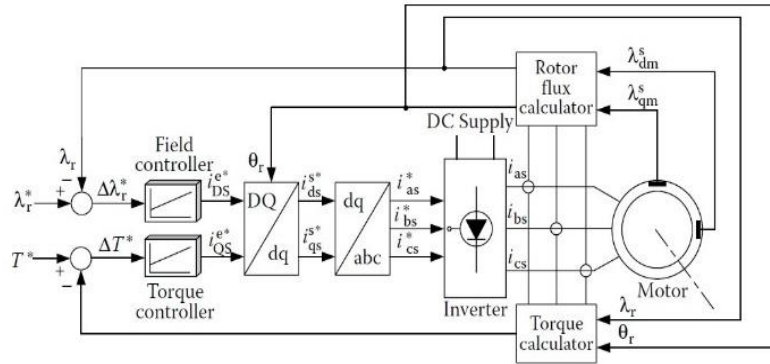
Rotor flux calculator

$\lambda^s_{dm}$

$\lambda^s_{qm}$

DC Supply

$\lambda_r$

Field controller

$\theta_r$

$\lambda_r^*$

+

−

$\Delta\lambda_r^*$

$i^{e*}_{DS}$

DQ

dq

$i^{s*}_{ds}$

$i^{s*}_{qs}$

dq

abc

$i^*_{as}$

$i^*_{bs}$

$i^*_{cs}$

$i_{as}$

$i_{bs}$

$i_{cs}$

$T^*$

+

−

$\Delta T^*$

$i^{e*}_{QS}$

Torque controller

Inverter

Motor

$\lambda_r$

$\theta_r$

Torque calculator